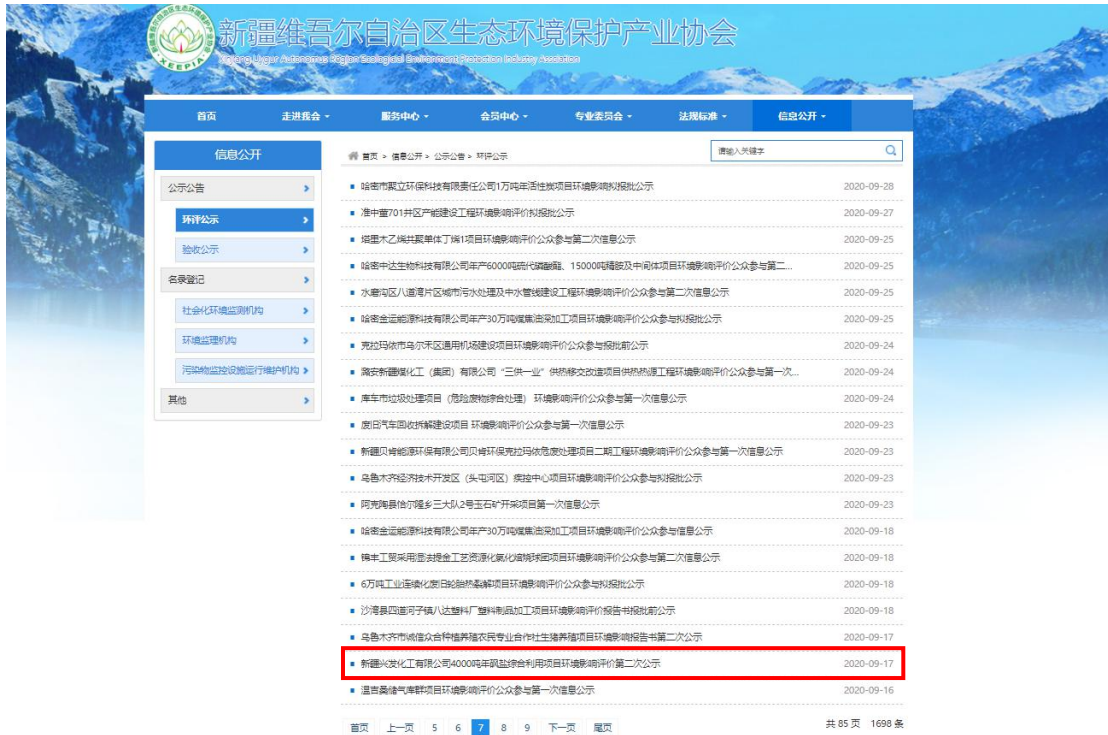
新疆维吾尔自治区生态环境保护产业协会
Xinjiang Uygur Autonomous Region Ecological Environment Protection Industry Association
XEEPIA

首页 走进我会 服务中心 会员中心 专业委员会 法规标准 信息公开

信息公开
公示公告
环评公示
验收公示
名录登记
社会化环境监测机构
环境监理机构
污染物监控设施运行维护机构
其他

首页 > 信息公开 > 公示公告 > 环评公示

请输入关键字

| | |
|---|---|
| 哈密市聚立环保科技有限责任公司1万吨年活性炭项目环境影响拟报批公示 | 2020-09-28 |
| 准中萤701井区产能建设工程环境影响评价拟报批公示 | 2020-09-27 |
| 塔里木乙烷共聚单体丁烯1项目环境影响评价公众参与第二次信息公示 | 2020-09-25 |
| 哈密中达生物科技有限公司年产6000吨硫代硫酸铵、15000吨精胺及中间体项目环境影响评价公众参与第二... | 2020-09-25 |
| 水磨沟区八道湾片区城市污水处理及中水管线建设工程环境影响评价公众参与第二次信息公示 | 2020-09-25 |
| 哈密金运能源科技有限公司年产30万吨煤焦油深加工项目环境影响评价公众参与拟报批公示 | 2020-09-25 |
| 克拉玛依市乌尔禾区通用机场建设项目环境影响评价公众参与拟报前公示 | 2020-09-24 |
| 潞安新疆煤化工（集团）有限公司"三供一业"供热移交改造项目供热热源工程环境影响评价公众参与第一次... | 2020-09-24 |
| 库车市垃圾处理项目（危险废物综合处理）环境影响评价公众参与第一次信息公示 | 2020-09-24 |
| 废旧汽车回收拆解建设项目 环境影响评价公众参与第一次信息公示 | 2020-09-23 |
| 新疆贝肯能源环保有限公司贝肯环保克拉玛依危废处理项目二期工程环境影响评价公众参与第一次信息公示 | 2020-09-23 |
| 乌鲁木齐经济技术开发区（头屯河区）疾控中心项目环境影响评价公众参与拟报批公示 | 2020-09-23 |
| 阿克陶县恰尔隆乡三大队2号玉石矿开采项目第一次信息公示 | 2020-09-23 |
| 哈密金运能源科技有限公司年产30万吨煤焦油深加工项目环境影响评价公众参与信息公示 | 2020-09-18 |
| 锦丰工贸采用湿法提金工艺资源化氰化渣焙烧团项目环境影响评价公众参与第二次信息公示 | 2020-09-18 |
| 6万吨工业连续化废旧轮胎热裂解项目环境影响评价公众参与拟报批公示 | 2020-09-18 |
| 沙湾县四道河子镇八达塑料厂塑料制品加工项目环境影响评价报告书拟报前公示 | 2020-09-18 |
| 乌鲁木齐市诚信众合种植养殖农民专业合作社生猪养殖项目环境影响报告书第二次公示 | 2020-09-17 |
| 新疆兴发化工有限公司4000吨年钒盐综合利用项目环境影响评价第二次公示 | 2020-09-17 |
| 温吉桑储气库群项目环境影响评价公众参与第一次信息公示 | 2020-09-16 |

首页 上一页 5 6 7 8 9 下一页 尾页 共 85 页 1698 条